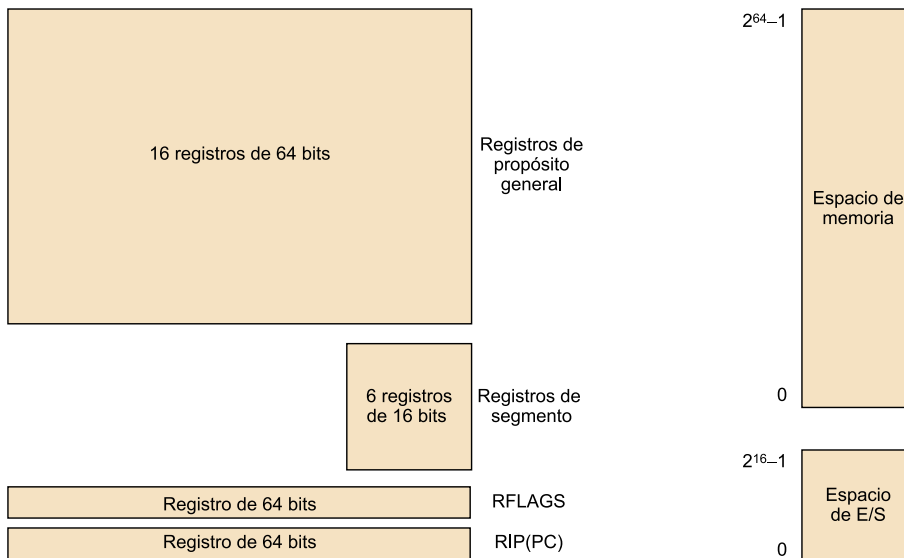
16 registros de 64 bits

Registros de propósito general

$2^{64}-1$

Espacio de memoria

0

6 registros de 16 bits

Registros de segmento

$2^{16}-1$

Registro de 64 bits

RFLAGS

Espacio de E/S

Registro de 64 bits

RIP(PC)

0